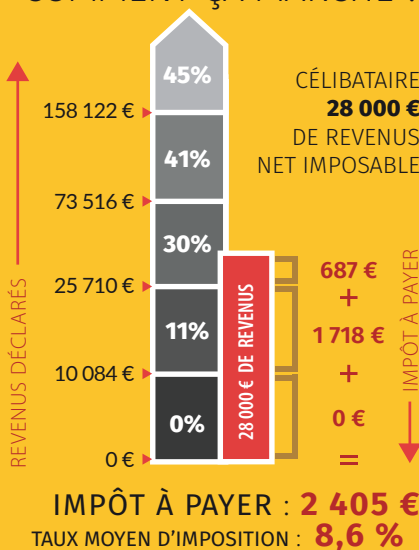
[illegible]

45%
41%
30%
11%
0%

158 122 €
73 516 €
25 710 €
10 084 €
0 €

REVENUS DÉCLARÉS

CÉLIBATAIRE
28 000 €
DE REVENUS
NET IMPOSABLE

28 000 € DE REVENUS

687 €
+
1 718 €
+
0 €
=

IMPÔT À PAYER

IMPÔT À PAYER : 2 405 €
TAUX MOYEN D'IMPOSITION : 8,6 %